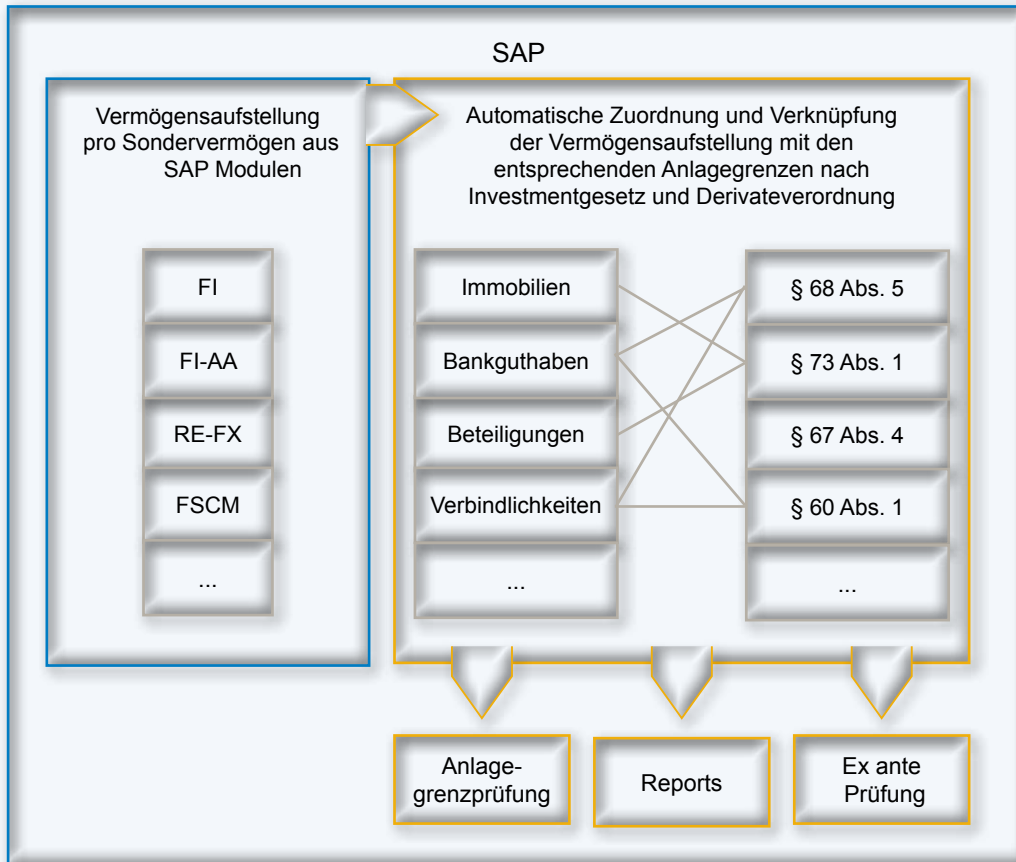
SAP

Vermögensaufstellung pro Sondervermögen aus SAP Modulen

FI

FI-AA

RE-FX

FSCM

...

Automatische Zuordnung und Verknüpfung der Vermögensaufstellung mit den entsprechenden Anlagegrenzen nach Investmentgesetz und Derivateverordnung

Immobilien

Bankguthaben

Beteiligungen

Verbindlichkeiten

...

§ 68 Abs. 5

§ 73 Abs. 1

§ 67 Abs. 4

§ 60 Abs. 1

...

Anlagegrenzprüfung

Reports

Ex ante Prüfung